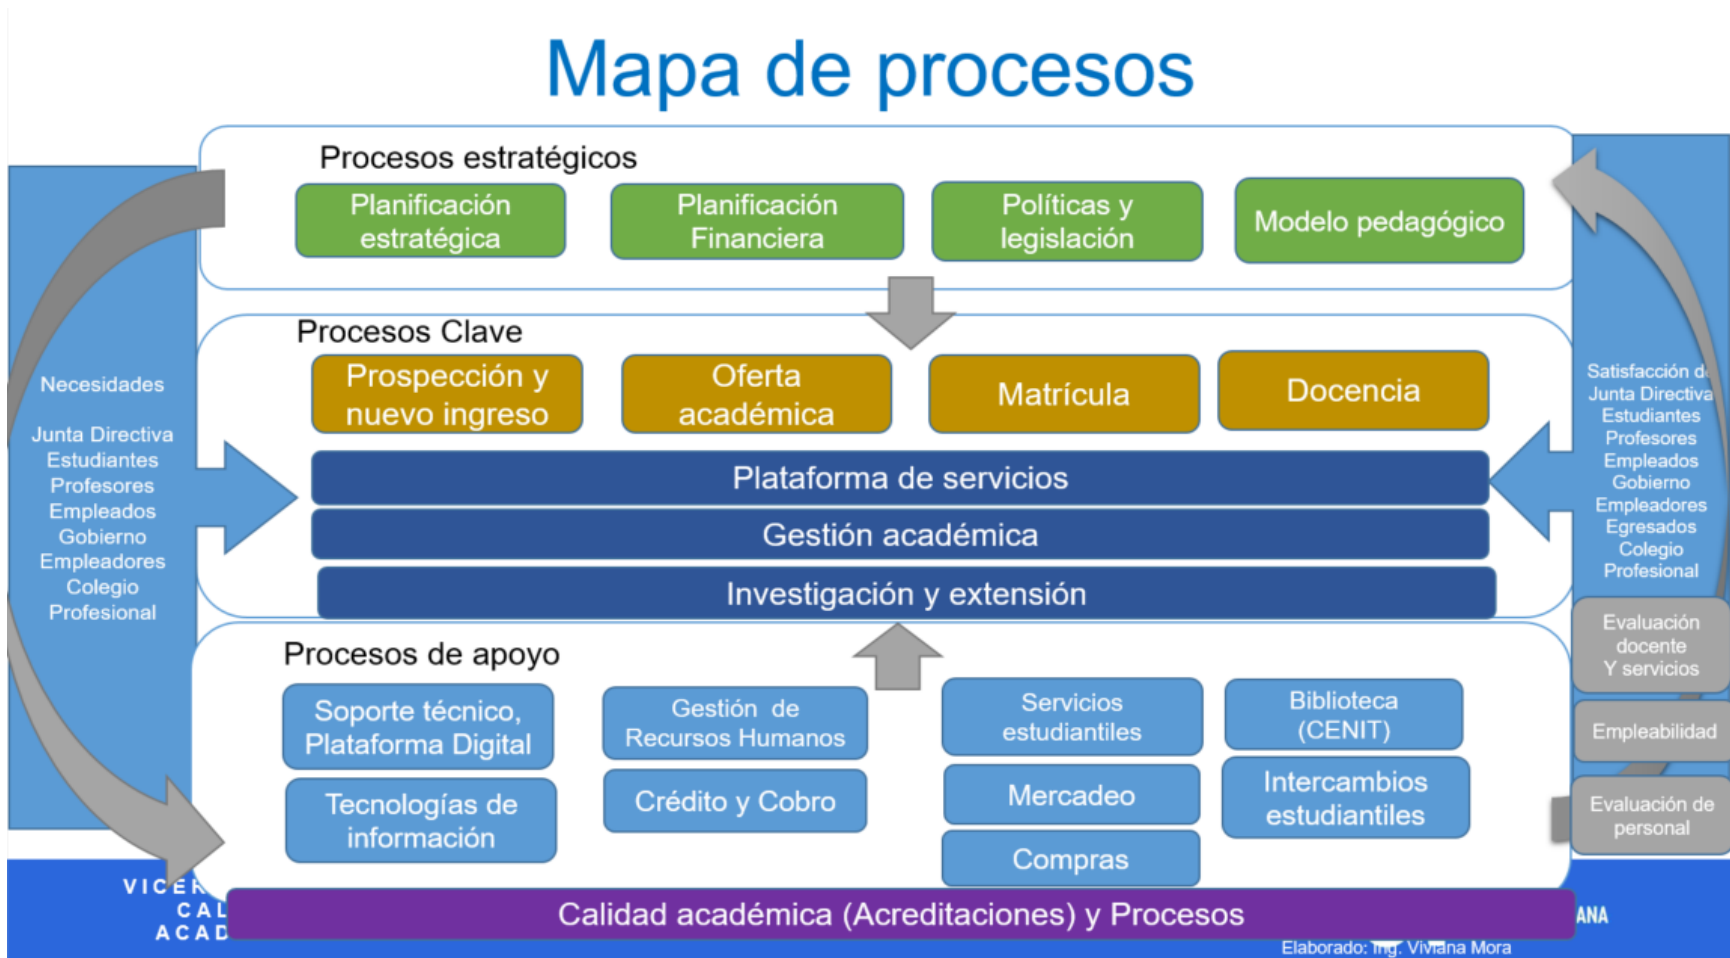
Mapa de procesos

Procesos estratégicos

Planificación estratégica

Planificación Financiera

Políticas y legislación

Modelo pedagógico

Procesos Clave

Prospección y nuevo ingreso

Oferta académica

Matrícula

Docencia

Plataforma de servicios

Gestión académica

Investigación y extensión

Procesos de apoyo

Soporte técnico, Plataforma Digital

Gestión de Recursos Humanos

Servicios estudiantiles

Biblioteca (CENIT)

Tecnologías de información

Crédito y Cobro

Mercadeo

Intercambios estudiantiles

Compras

Necesidades

Junta Directiva
Estudiantes
Profesores
Empleados
Gobierno
Empleadores
Colegio
Profesional

Satisfacción d
Junta Directiva
Estudiantes
Profesores
Empleados
Gobierno
Empleadores
Egresados
Colegio
Profesional

Evaluación docente Y servicios

Empleabilidad

Evaluación de personal

VICER
CAL
ACAD

Calidad académica (Acreditaciones) y Procesos

ANA

Elaborado: Ing. Viviana Mora